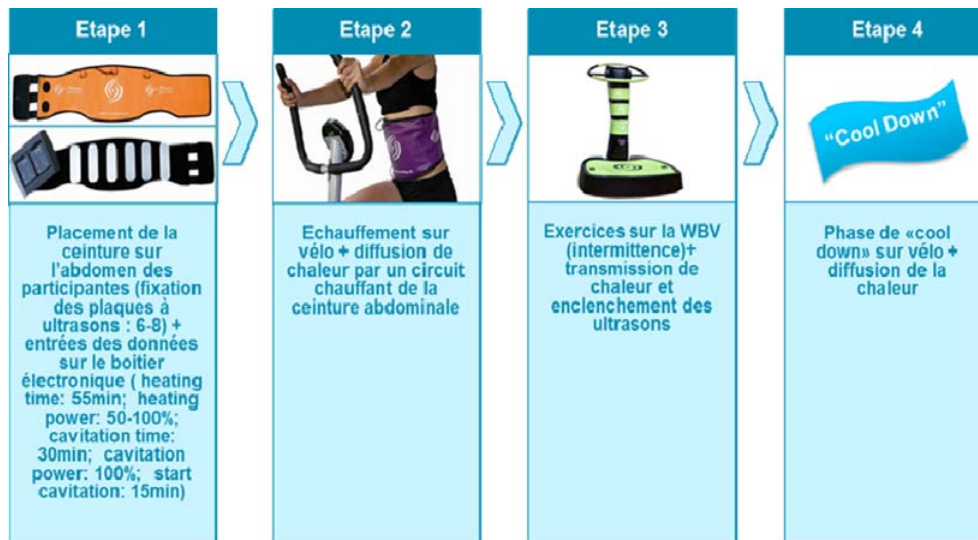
Etape 1

Placement de la ceinture sur l'abdomen des participantes (fixation des plaques à ultrasons : 6-8) + entrées des données sur le boitier électronique ( heating time: 55min; heating power: 50-100%; cavitation time: 30min; cavitation power: 100%; start cavitation: 15min)

Etape 2

Echauffement sur vélo + diffusion de chaleur par un circuit chauffant de la ceinture abdominale

Etape 3

Exercices sur la WBV (intermittence)+ transmission de chaleur et enclenchement des ultrasons

Etape 4

"Cool Down"

Phase de «cool down» sur vélo + diffusion de la chaleur